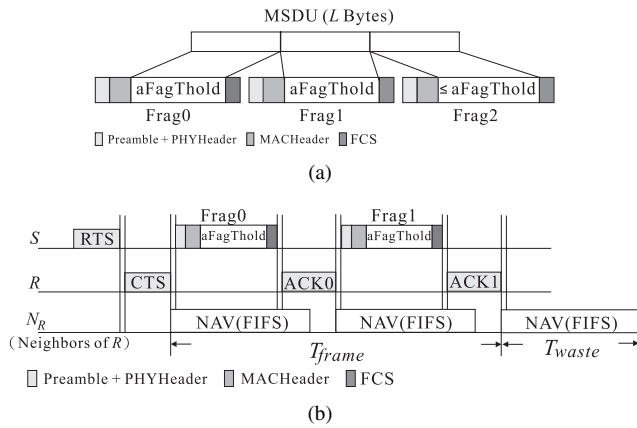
MSDU ($L$ Bytes)

aFagThold

aFagThold

≤ aFagThold

Frag0

Frag1

Frag2

Preamble + PHYHeader MACHeader FCS

(a)

Frag0

Frag1

$S$

RTS

aFagThold

aFagThold

$R$

CTS

ACK0

ACK1

$N_R$

NAV(FIFS)

NAV(FIFS)

NAV(FIFS)

(Neighbors of $R$)

$T_{frame}$

$T_{waste}$

Preamble + PHYHeader MACHeader FCS

(b)